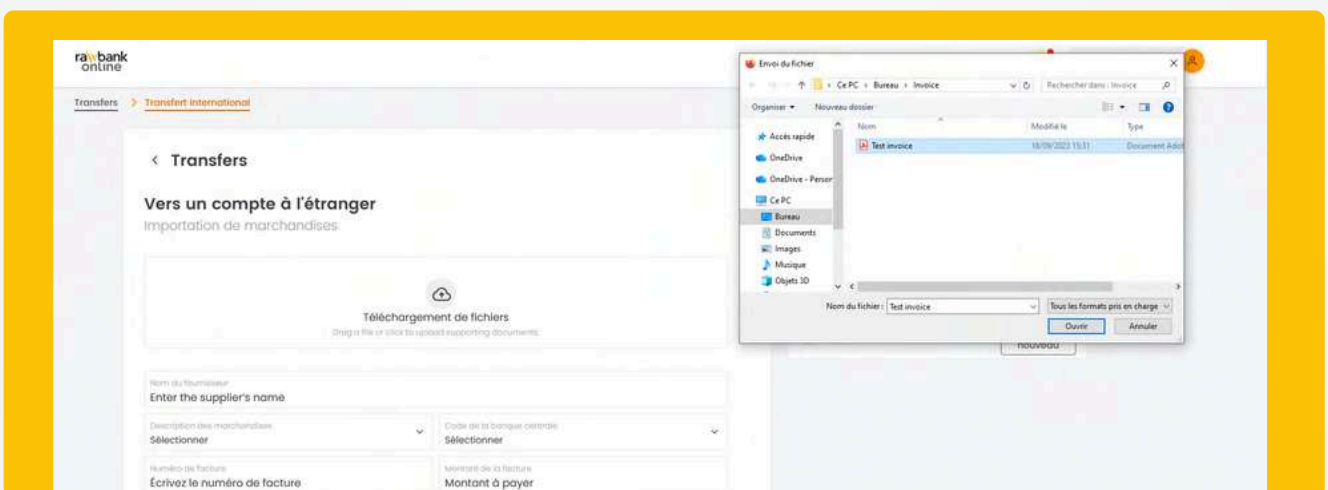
rawbank online

Transfers > Transfert international

< Transfers

Vers un compte à l'étranger

Importation de marchandises

Téléchargement de fichiers

Drag a file or click to upload supporting documents

Nom du fournisseur
Enter the supplier's name

Description des marchandises
Sélectionner

Code de la banque centrale
Sélectionner

Numéro de facture
Écrivez le numéro de facture

Montant de la facture
Montant à payer

nouveau

Envoi du fichier

Ce PC > Bureau > Invoice

Rechercher dans : Invoice

Organiser ▾ Nouveau dossier

Accès rapide
OneDrive
OneDrive - Perso
Ce PC
Bureau
Documents
Images
Musique
Objets 3D

Nom | Modifié le | Type
Test invoice | 18/09/2022 15:51 | Document Adob

Nom du fichier : Test invoice

Tous les formats pris en charge

Ouvrir | Annuler